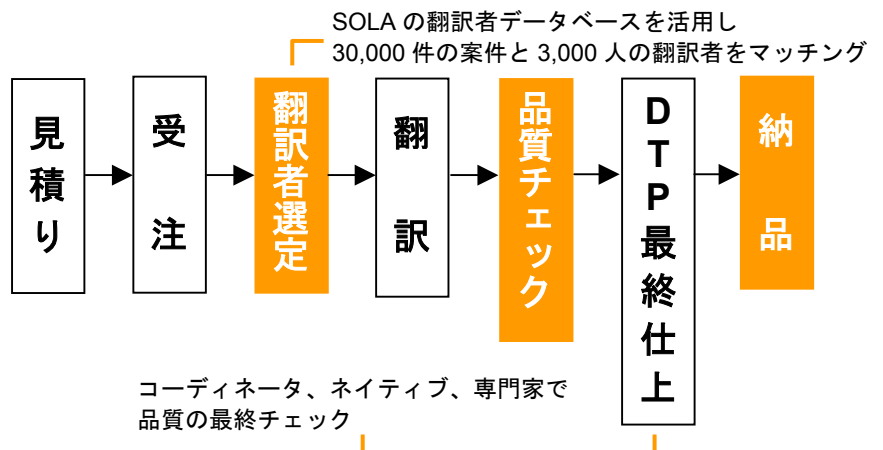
SOLA の翻訳者データベースを活用し
30,000 件の案件と 3,000 人の翻訳者をマッチング

見積り

受注

翻訳者選定

翻訳

品質チェック

DTP最終仕上

納品

コーディネータ、ネイティブ、専門家で
品質の最終チェック